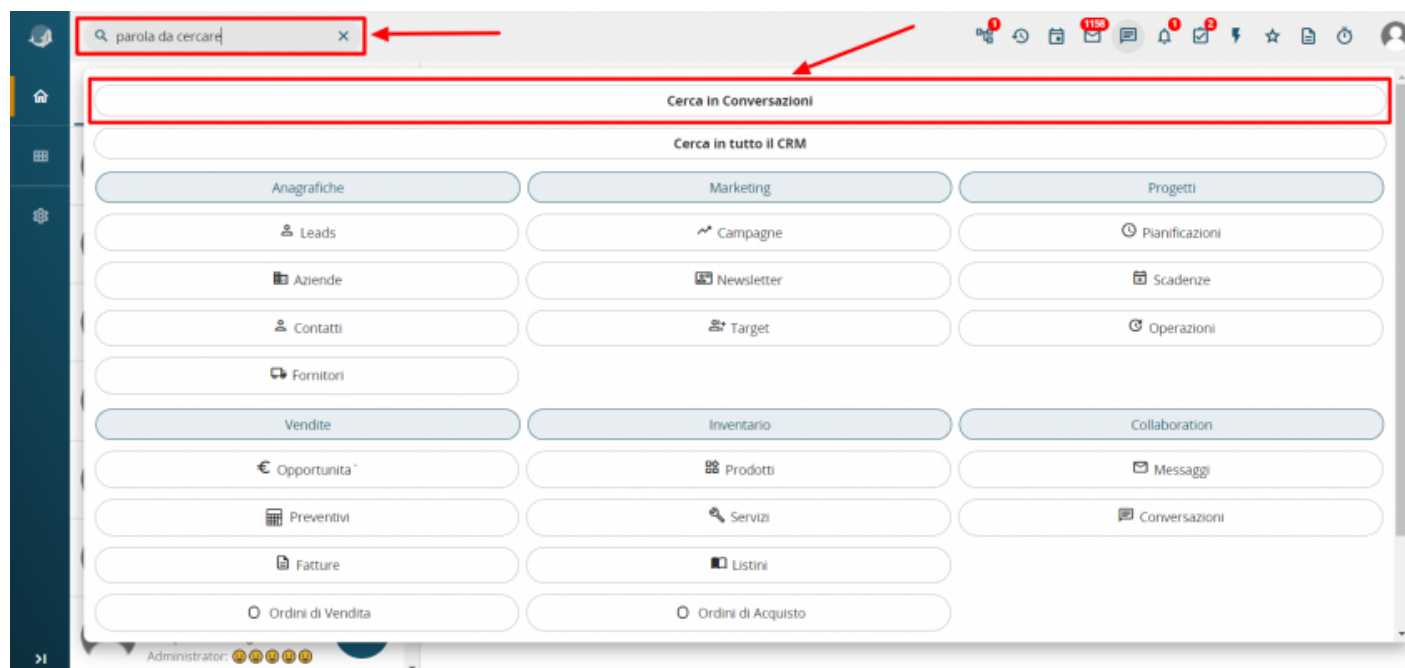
parola da cercare ×

1 1158 1 2

Cerca in Conversazioni

Cerca in tutto il CRM

Anagrafiche
Marketing
Progetti

Leads
Campagne
Pianificazioni

Aziende
Newsletter
Scadenze

Contatti
Target
Operazioni

Fornitori

Vendite
Inventario
Collaboration

Opportunita`
Prodotti
Messaggi

Preventivi
Servizi
Conversazioni

Fatture
Listini

Ordini di Vendita
Ordini di Acquisto

Administrator: